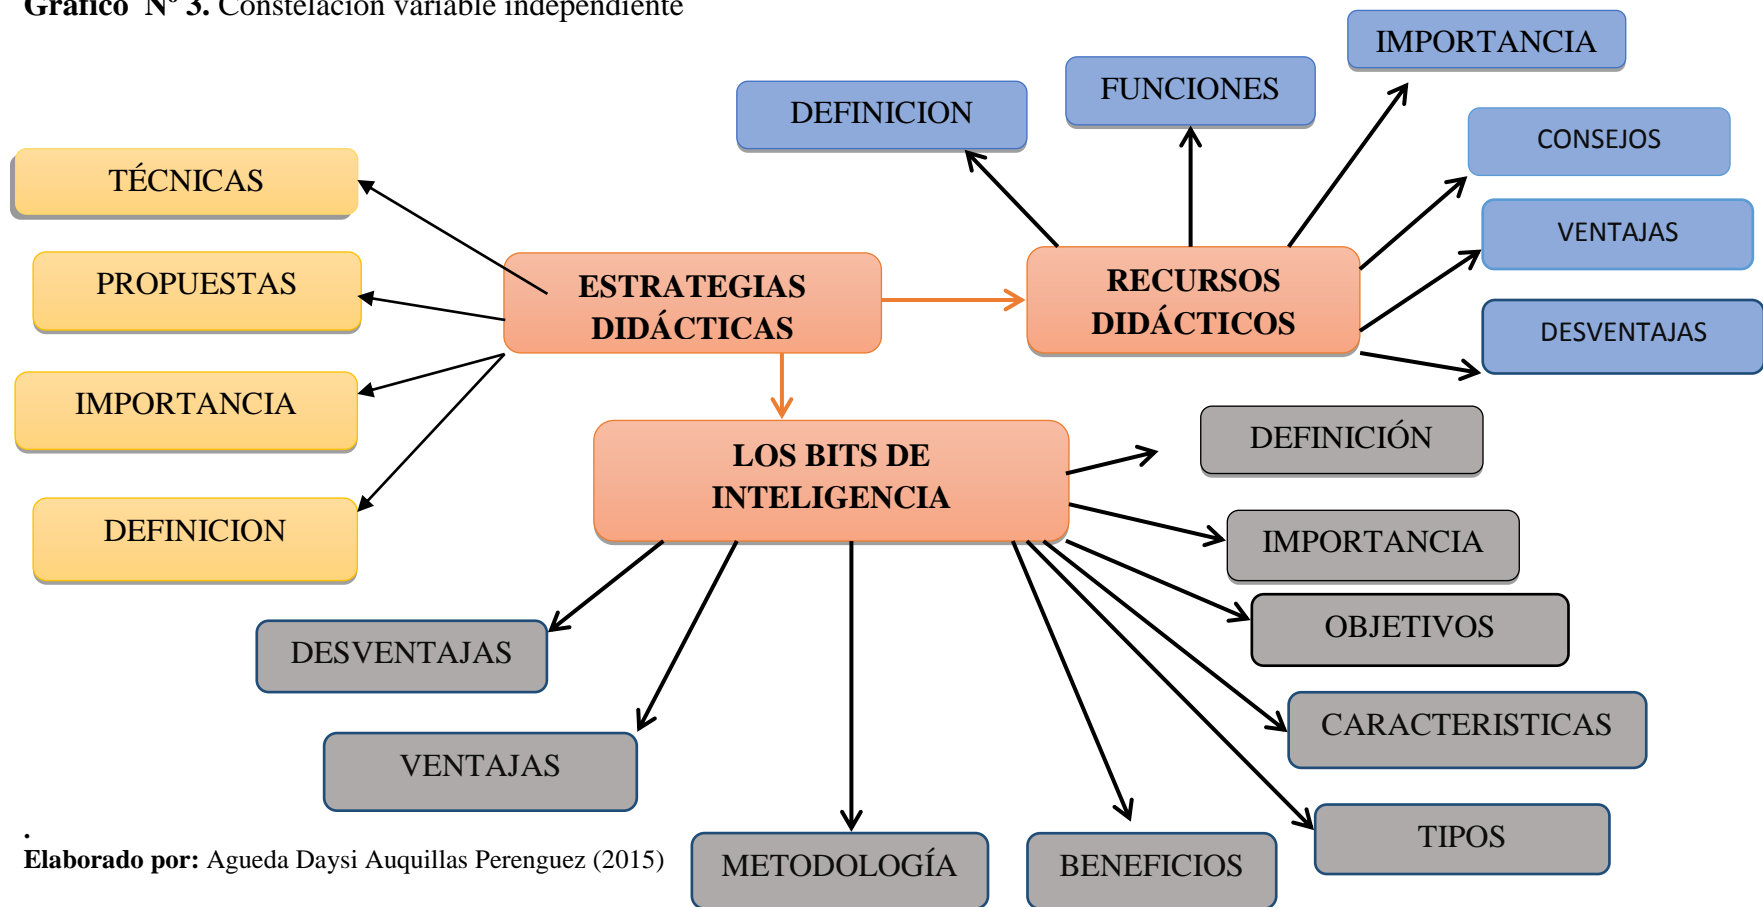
**Gráfico N° 3.** Constelación variable independiente

IMPORTANCIA

FUNCIONES

DEFINICION

CONSEJOS

TÉCNICAS

VENTAJAS

PROPUESTAS

ESTRATEGIAS DIDÁCTICAS

RECURSOS DIDÁCTICOS

DESVENTAJAS

IMPORTANCIA

DEFINICIÓN

LOS BITS DE INTELIGENCIA

DEFINICION

IMPORTANCIA

OBJETIVOS

DESVENTAJAS

CARACTERISTICAS

VENTAJAS

TIPOS

.

**Elaborado por:** Agueda Daysi Auquillas Perenguez (2015)

METODOLOGÍA

BENEFICIOS